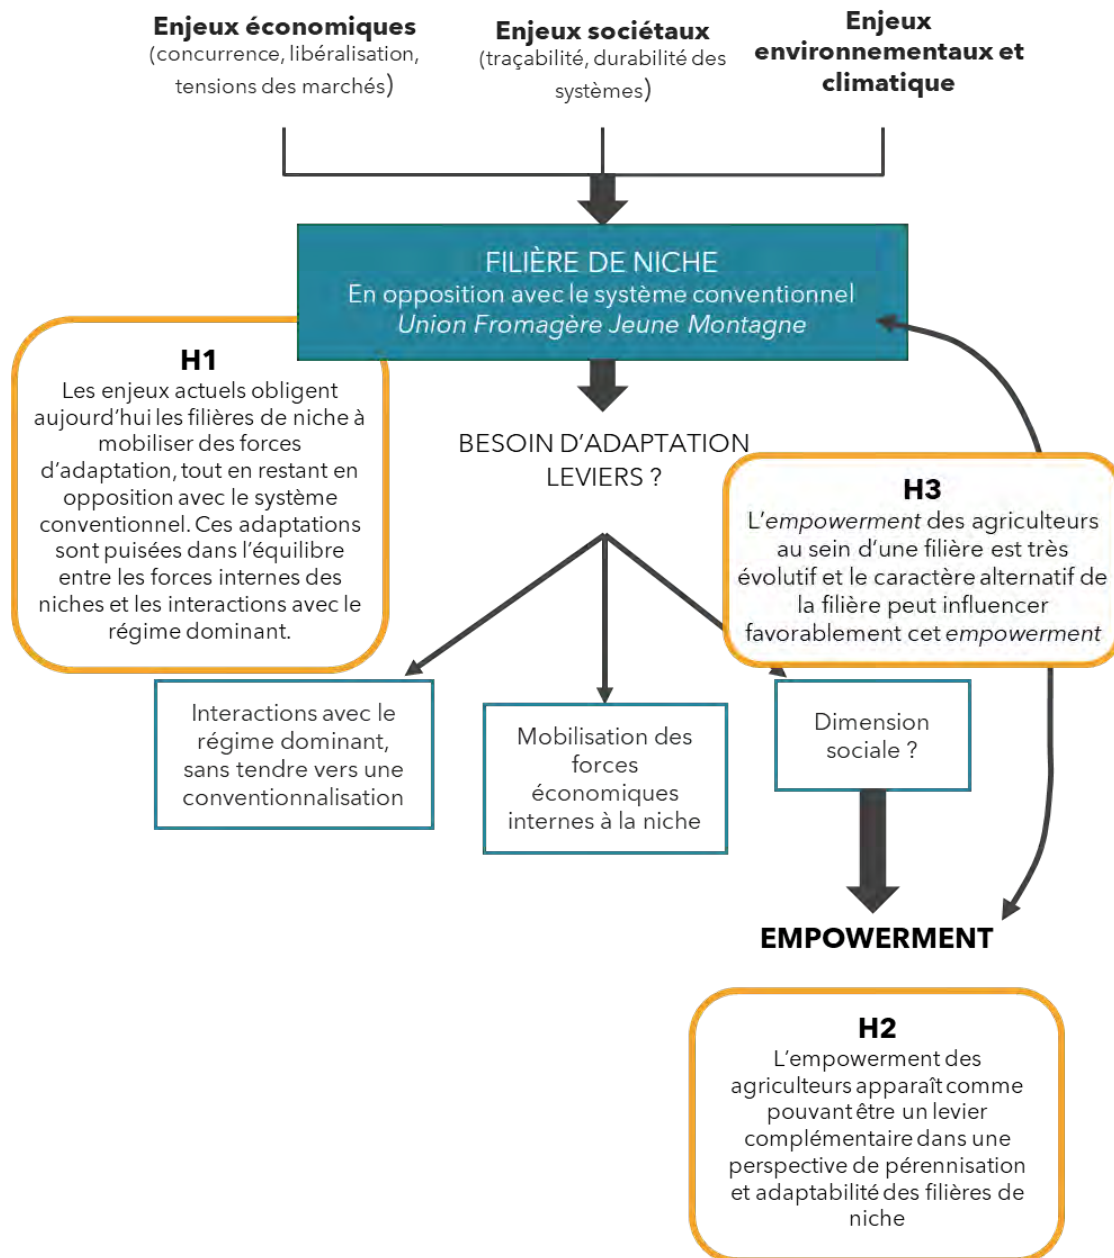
**Enjeux économiques**
(concurrence, libéralisation, tensions des marchés)

**Enjeux sociétaux**
(traçabilité, durabilité des systèmes)

**Enjeux environnementaux et climatique**

FILIÈRE DE NICHE
En opposition avec le système conventionnel
*Union Fromagère Jeune Montagne*

**H1**
Les enjeux actuels obligent aujourd'hui les filières de niche à mobiliser des forces d'adaptation, tout en restant en opposition avec le système conventionnel. Ces adaptations sont puisées dans l'équilibre entre les forces internes des niches et les interactions avec le régime dominant.

BESOIN D'ADAPTATION
LEVIERS ?

**H3**
L'*empowerment* des agriculteurs au sein d'une filière est très évolutif et le caractère alternatif de la filière peut influencer favorablement cet *empowerment*

Interactions avec le régime dominant, sans tendre vers une conventionnalisation

Mobilisation des forces économiques internes à la niche

Dimension sociale ?

**EMPOWERMENT**

**H2**
L'empowerment des agriculteurs apparaît comme pouvant être un levier complémentaire dans une perspective de pérennisation et adaptabilité des filières de niche